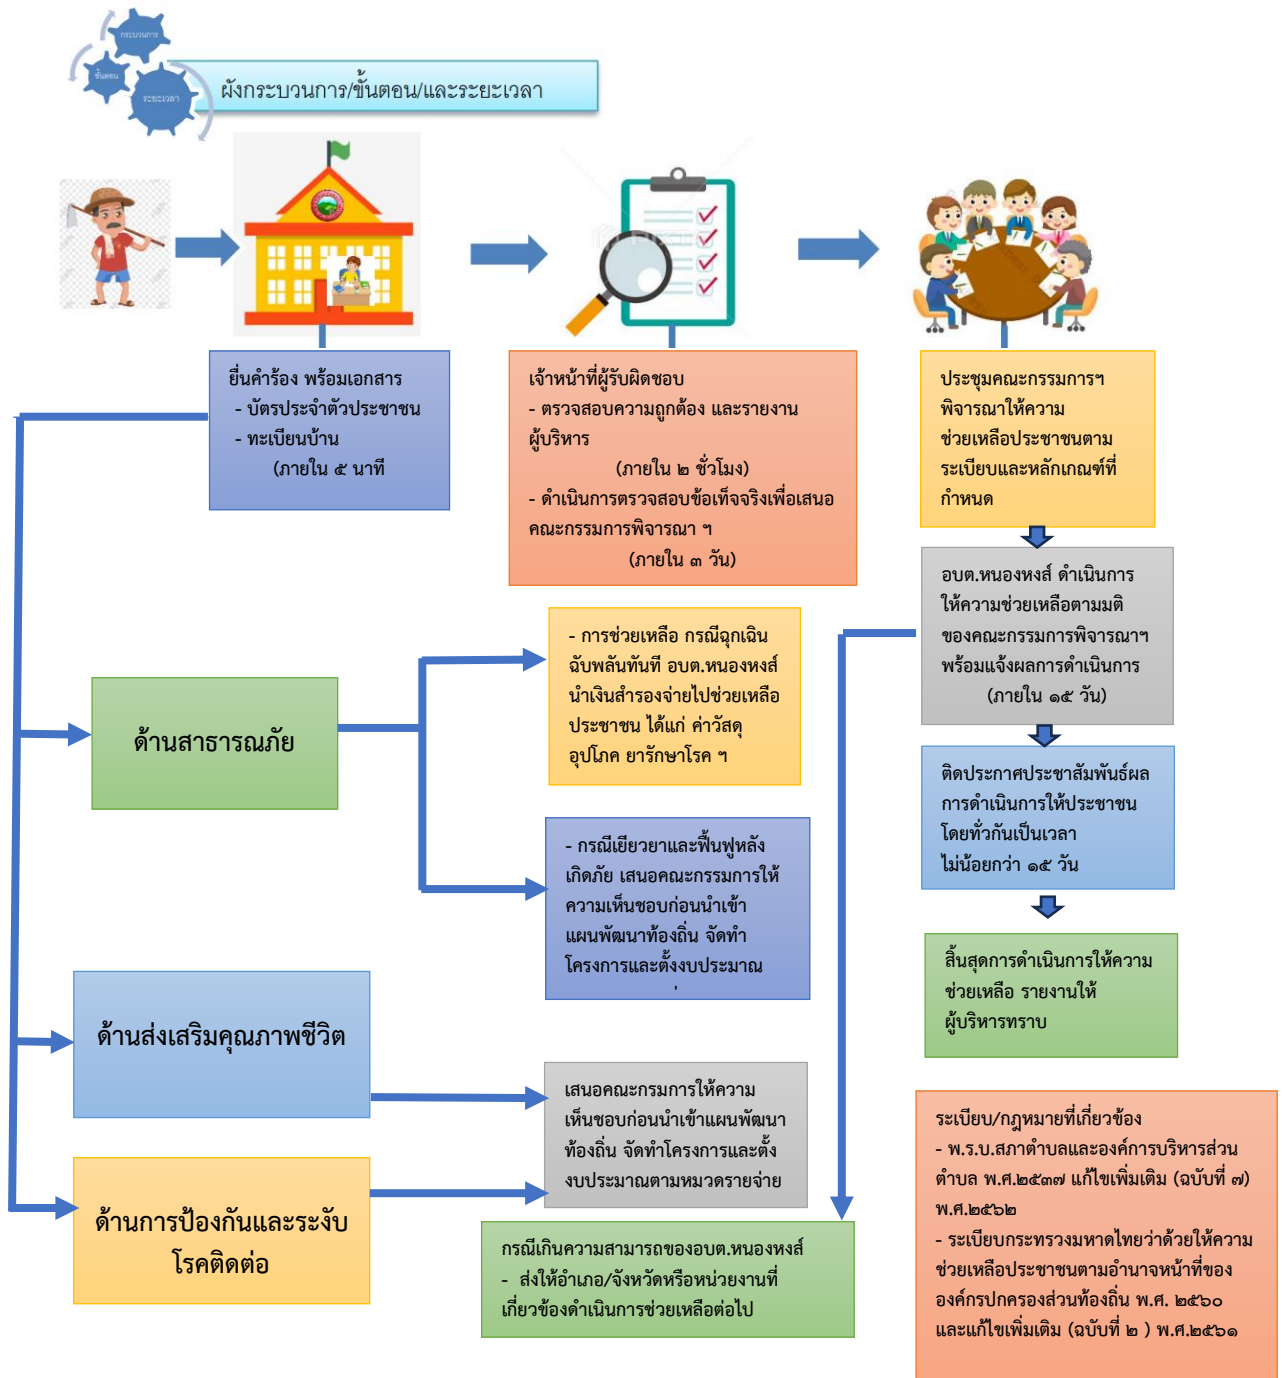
กระบวนการ
ขั้นตอน
ระยะเวลา
ผังกระบวนการ/ขั้นตอน/และระยะเวลา

ยื่นคำร้อง พร้อมเอกสาร
- บัตรประจำตัวประชาชน
- ทะเบียนบ้าน
(ภายใน ๕ นาที

เจ้าหน้าที่ผู้รับผิดชอบ
- ตรวจสอบความถูกต้อง และรายงานผู้บริหาร
(ภายใน ๒ ชั่วโมง)
- ดำเนินการตรวจสอบข้อเท็จจริงเพื่อเสนอคณะกรรมการพิจารณา ฯ
(ภายใน ๓ วัน)

ประชุมคณะกรรมการฯ พิจารณาให้ความช่วยเหลือประชาชนตามระเบียบและหลักเกณฑ์ที่กำหนด

อบต.หนองหงส์ ดำเนินการให้ความช่วยเหลือตามมติของคณะกรรมการพิจารณาฯ พร้อมแจ้งผลการดำเนินการ
(ภายใน ๑๕ วัน)

ติดประกาศประชาสัมพันธ์ผลการดำเนินการให้ประชาชนโดยทั่วกันเป็นเวลา ไม่น้อยกว่า ๑๕ วัน

สิ้นสุดการดำเนินการให้ความช่วยเหลือ รายงานให้ผู้บริหารทราบ

ด้านสาธารณภัย

- การช่วยเหลือ กรณีฉุกเฉินฉับพลันทันที อบต.หนองหงส์นำเงินสำรองจ่ายไปช่วยเหลือประชาชน ได้แก่ ค่าวัสดุอุปโภค ยารักษาโรค ฯ

- กรณีเยียวยาและฟื้นฟูหลังเกิดภัย เสนอคณะกรรมการให้ความเห็นชอบก่อนนำเข้าแผนพัฒนาท้องถิ่น จัดทำโครงการและตั้งงบประมาณ

ด้านส่งเสริมคุณภาพชีวิต

เสนอคณะกรรมการให้ความเห็นชอบก่อนนำเข้าแผนพัฒนาท้องถิ่น จัดทำโครงการและตั้งงบประมาณตามหมวดรายจ่าย

ด้านการป้องกันและระงับโรคติดต่อ

กรณีเกินความสามารถของอบต.หนองหงส์
- ส่งให้อำเภอ/จังหวัดหรือหน่วยงานที่เกี่ยวข้องดำเนินการช่วยเหลือต่อไป

ระเบียบ/กฎหมายที่เกี่ยวข้อง
- พ.ร.บ.สภาตำบลและองค์การบริหารส่วนตำบล พ.ศ.๒๕๓๗ แก้ไขเพิ่มเติม (ฉบับที่ ๗) พ.ศ.๒๕๖๒
- ระเบียบกระทรวงมหาดไทยว่าด้วยให้ความช่วยเหลือประชาชนตามอำนาจหน้าที่ขององค์กรปกครองส่วนท้องถิ่น พ.ศ. ๒๕๖๐ และแก้ไขเพิ่มเติม (ฉบับที่ ๒ ) พ.ศ.๒๕๖๑